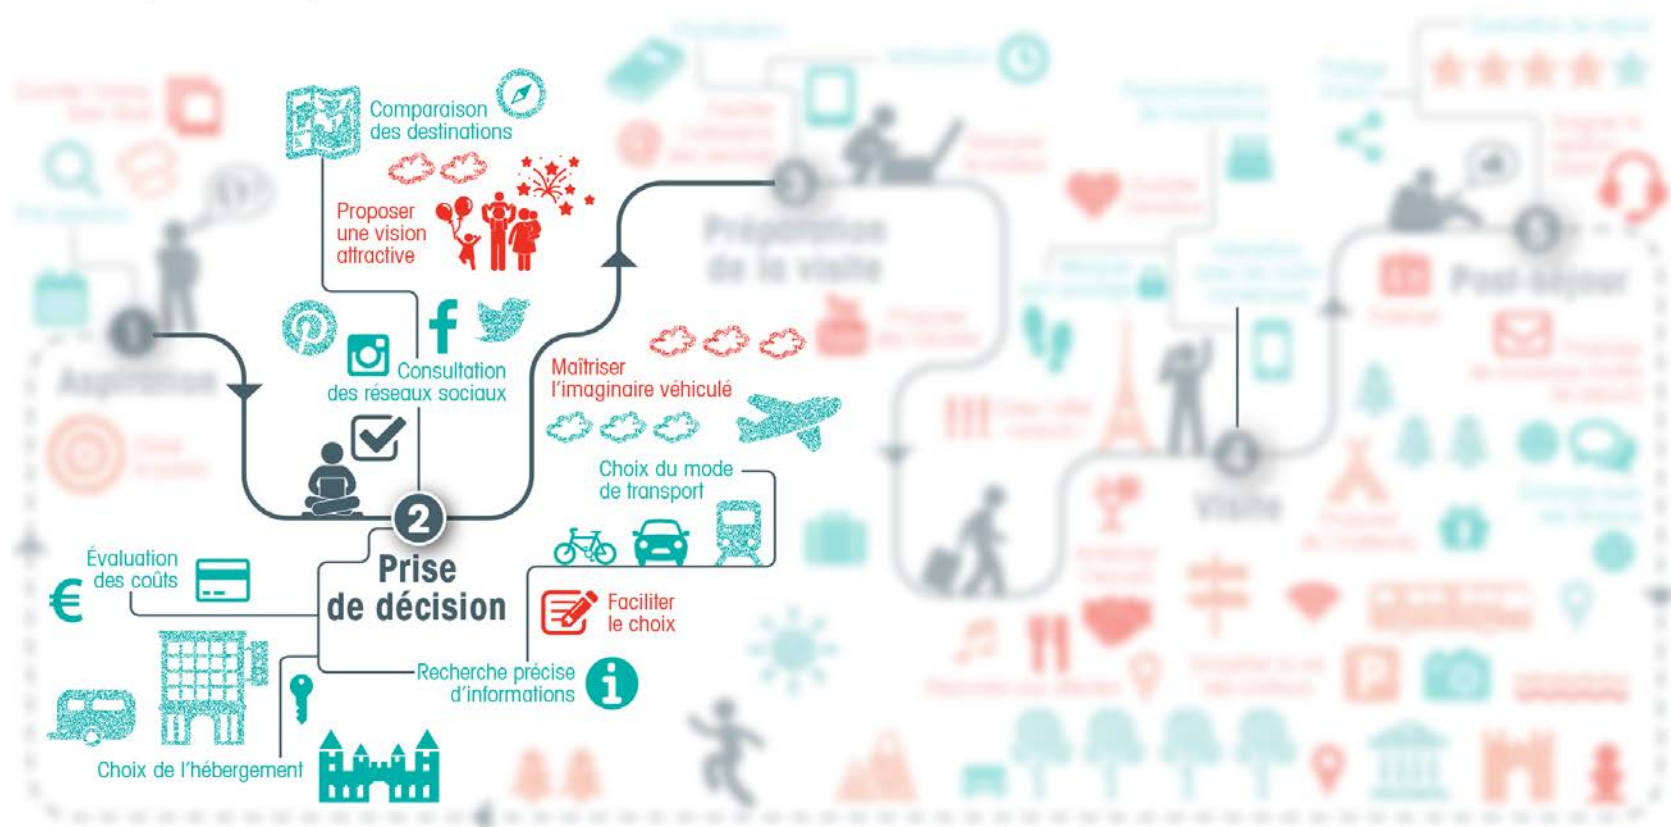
Comparaison des destinations

Proposer une vision attractive

Consultation des réseaux sociaux

Maîtriser l'imaginaire véhiculé

Choix du mode de transport

2

Prise de décision

Évaluation des coûts

€

Faciliter le choix

Recherche précise d'informations

Choix de l'hébergement

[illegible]